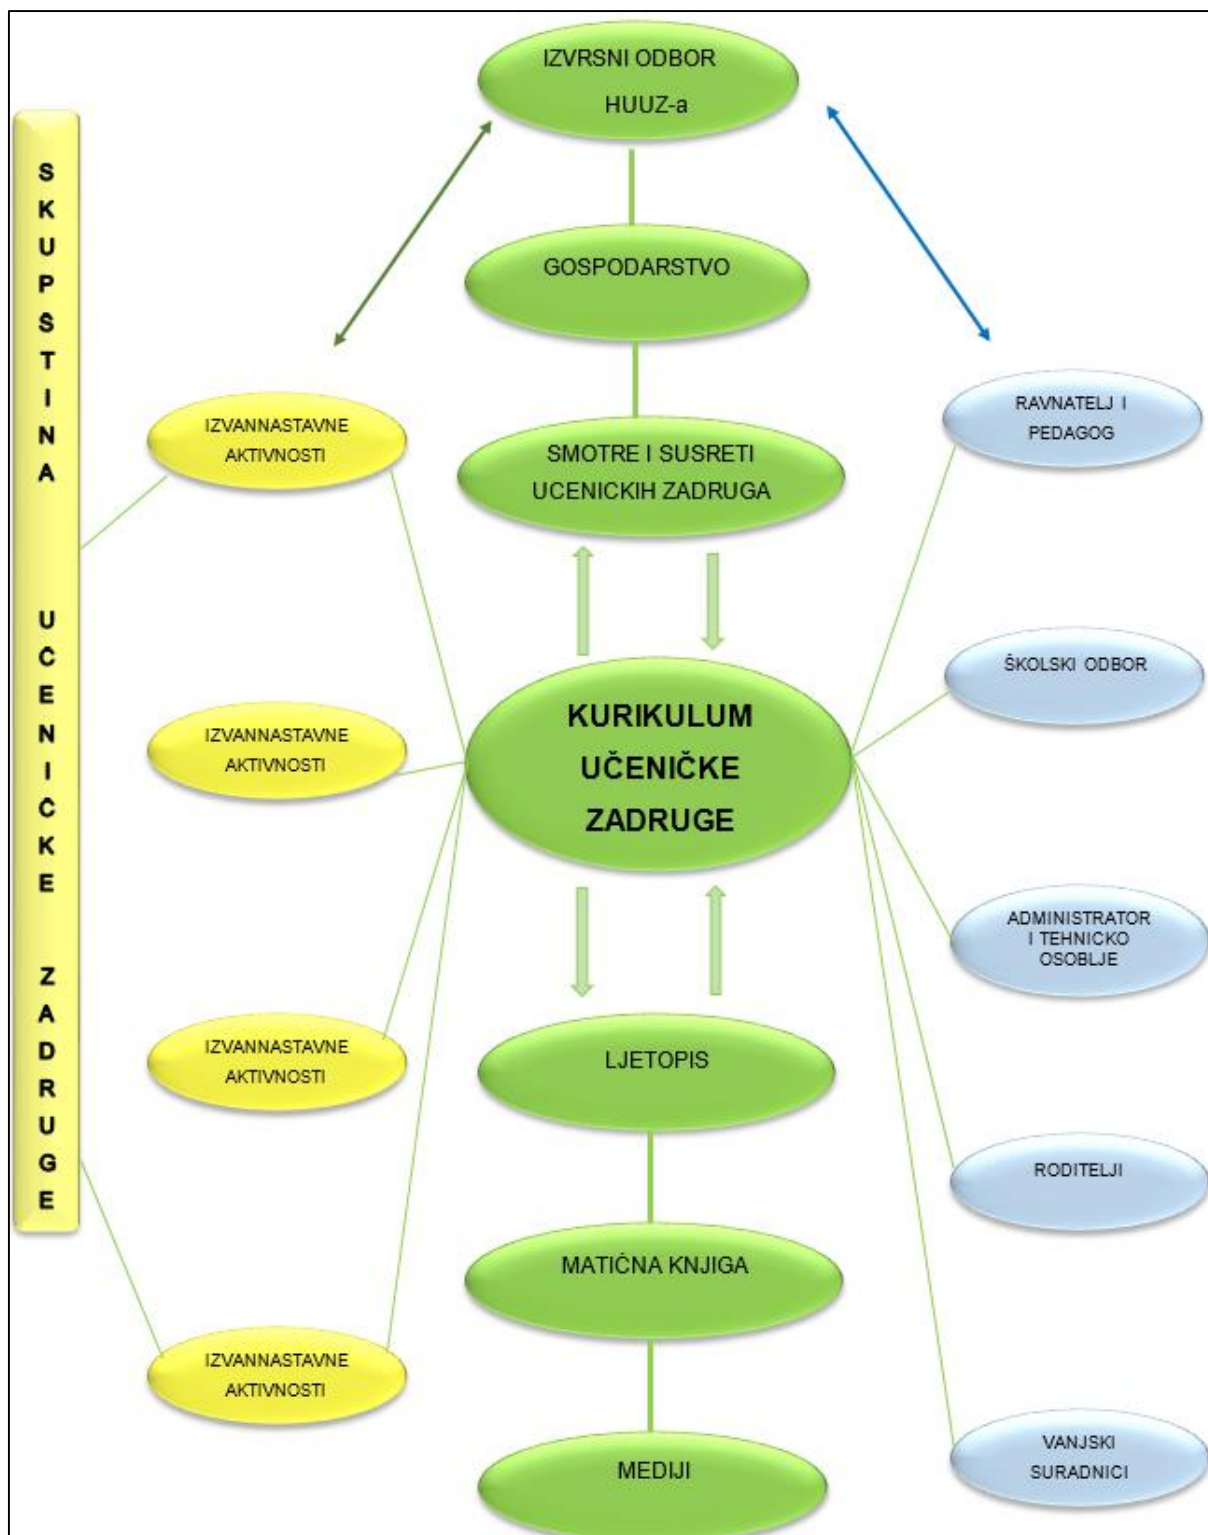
SKUPSTINA UCENIČKE ZADRUGE

IZVRSNI ODBOR HUUZ-a

GOSPODARSTVO

SMOTRE I SUSRETI UCENICKIH ZADRUGA

IZVANNASTAVNE AKTIVNOSTI

RAVNATELJ I PEDAGOG

ŠKOLSKI ODBOR

IZVANNASTAVNE AKTIVNOSTI

KURIKULUM UČENIČKE ZADRUGE

ADMINISTRATOR I TEHNICKO OSOBLJE

IZVANNASTAVNE AKTIVNOSTI

LJETOPIS

RODITELJI

MATIĆNA KNJIGA

IZVANNASTAVNE AKTIVNOSTI

VANJSKI SURADNICI

MEDIJI